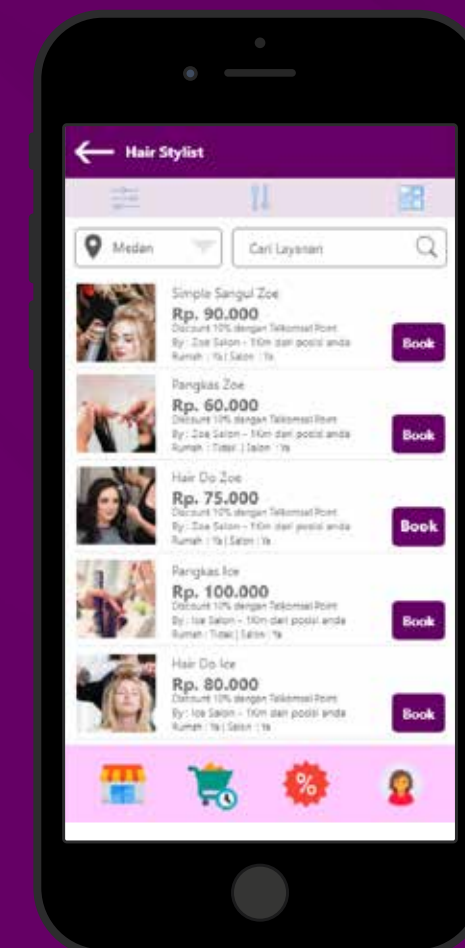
Hair Stylist

Medan

Cari Layanan

Simple Sanggul Zoe
Rp. 90.000
Discount 10% dengan Telkomsel Point
By : Zoe Salon - 1Km dari posisi anda
Rumah : Ya | Salon : Ya
Book

Pangkas Zoe
Rp. 60.000
Discount 10% dengan Telkomsel Point
By : Zoe Salon - 1Km dari posisi anda
Rumah : Tidak | Salon : Ya
Book

Hair Do Zoe
Rp. 75.000
Discount 10% dengan Telkomsel Point
By : Zoe Salon - 1Km dari posisi anda
Rumah : Ya | Salon : Ya
Book

Pangkas Ice
Rp. 100.000
Discount 10% dengan Telkomsel Point
By : Ice Salon - 1Km dari posisi anda
Rumah : Tidak | Salon : Ya
Book

Hair Do Ice
Rp. 80.000
Discount 10% dengan Telkomsel Point
By : Ice Salon - 1Km dari posisi anda
Rumah : Ya | Salon : Ya
Book

%